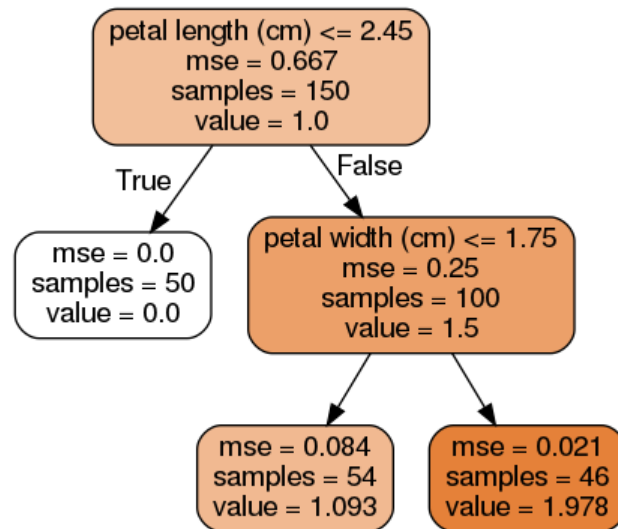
petal length (cm) <= 2.45
mse = 0.667
samples = 150
value = 1.0

True

False

mse = 0.0
samples = 50
value = 0.0

petal width (cm) <= 1.75
mse = 0.25
samples = 100
value = 1.5

mse = 0.084
samples = 54
value = 1.093

mse = 0.021
samples = 46
value = 1.978